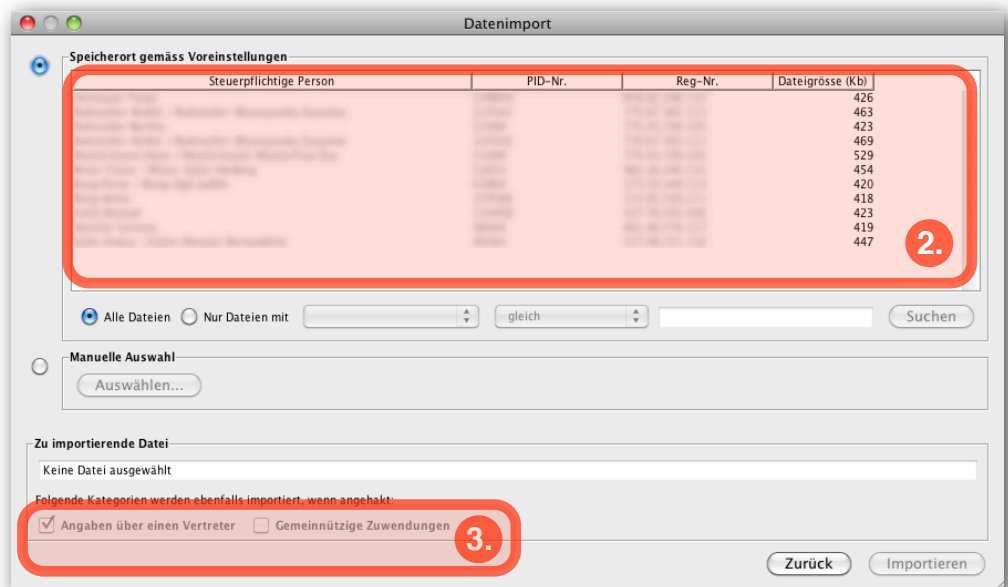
Datenimport

Speicherort gemäss Voreinstellungen

| Steuerpflichtige Person | PID-Nr. | Reg-Nr. | Dateigrösse (Kb) |
|---|---|---|---|
| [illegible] | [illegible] | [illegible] | 426 |
| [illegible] | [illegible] | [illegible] | 463 |
| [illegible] | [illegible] | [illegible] | 423 |
| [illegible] | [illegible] | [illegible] | 469 |
| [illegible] | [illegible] | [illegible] | 529 |
| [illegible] | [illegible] | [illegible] | 454 |
| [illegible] | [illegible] | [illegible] | 420 |
| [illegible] | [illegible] | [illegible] | 418 |
| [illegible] | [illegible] | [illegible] | 423 |
| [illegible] | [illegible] | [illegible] | 419 |
| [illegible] | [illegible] | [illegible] | 447 |

2.

Alle Dateien Nur Dateien mit gleich Suchen

Manuelle Auswahl

Auswählen...

Zu importierende Datei

Keine Datei ausgewählt

Folgende Kategorien werden ebenfalls importiert, wenn angehakt:

Angaben über einen Vertreter Gemeinnützige Zuwendungen

3.

Zurück Importieren